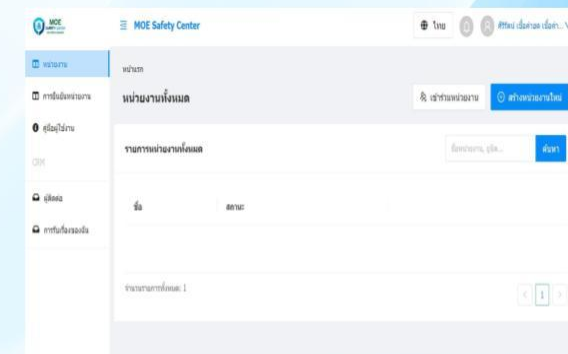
MOE
MOE Safety Center
ไทย
ศิริพร เมื่อคำนวณ เมื่อคำ... \
หน่วยงาน
การยืนยันหน่วยงาน
คู่มือใช้งาน
CRM
ผู้ติดต่อ
การรับเรื่องของเงิน
หน้าแรก
หน่วยงานทั้งหมด
เข้าร่วมหน่วยงาน
สร้างหน่วยงานใหม่
รายการหน่วยงานทั้งหมด
ชื่อหน่วยงาน, อุบัติ...
ค้นหา
ชื่อ
สถานะ
จำนวนรายการทั้งหมด: 1
‹
1
›